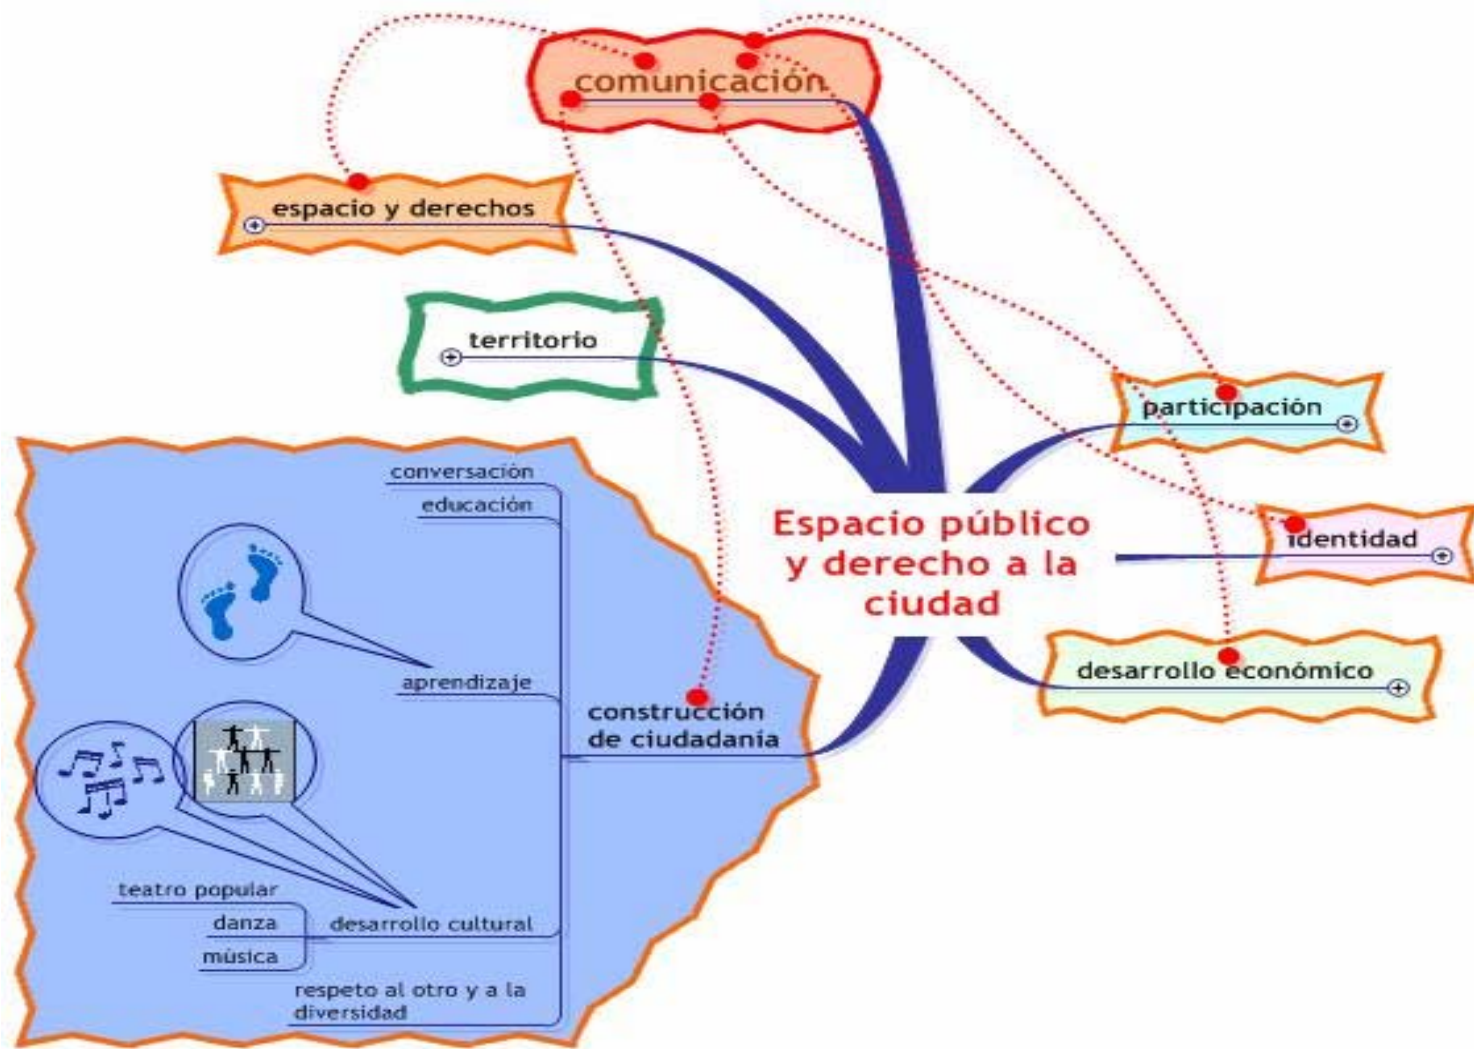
comunicación

espacio y derechos

territorio

Espacio público y derecho a la ciudad

participación

identidad

desarrollo económico

construcción de ciudadania

conversación

educación

aprendizaje

desarrollo cultural

teatro popular

danza

música

respeto al otro y a la diversidad